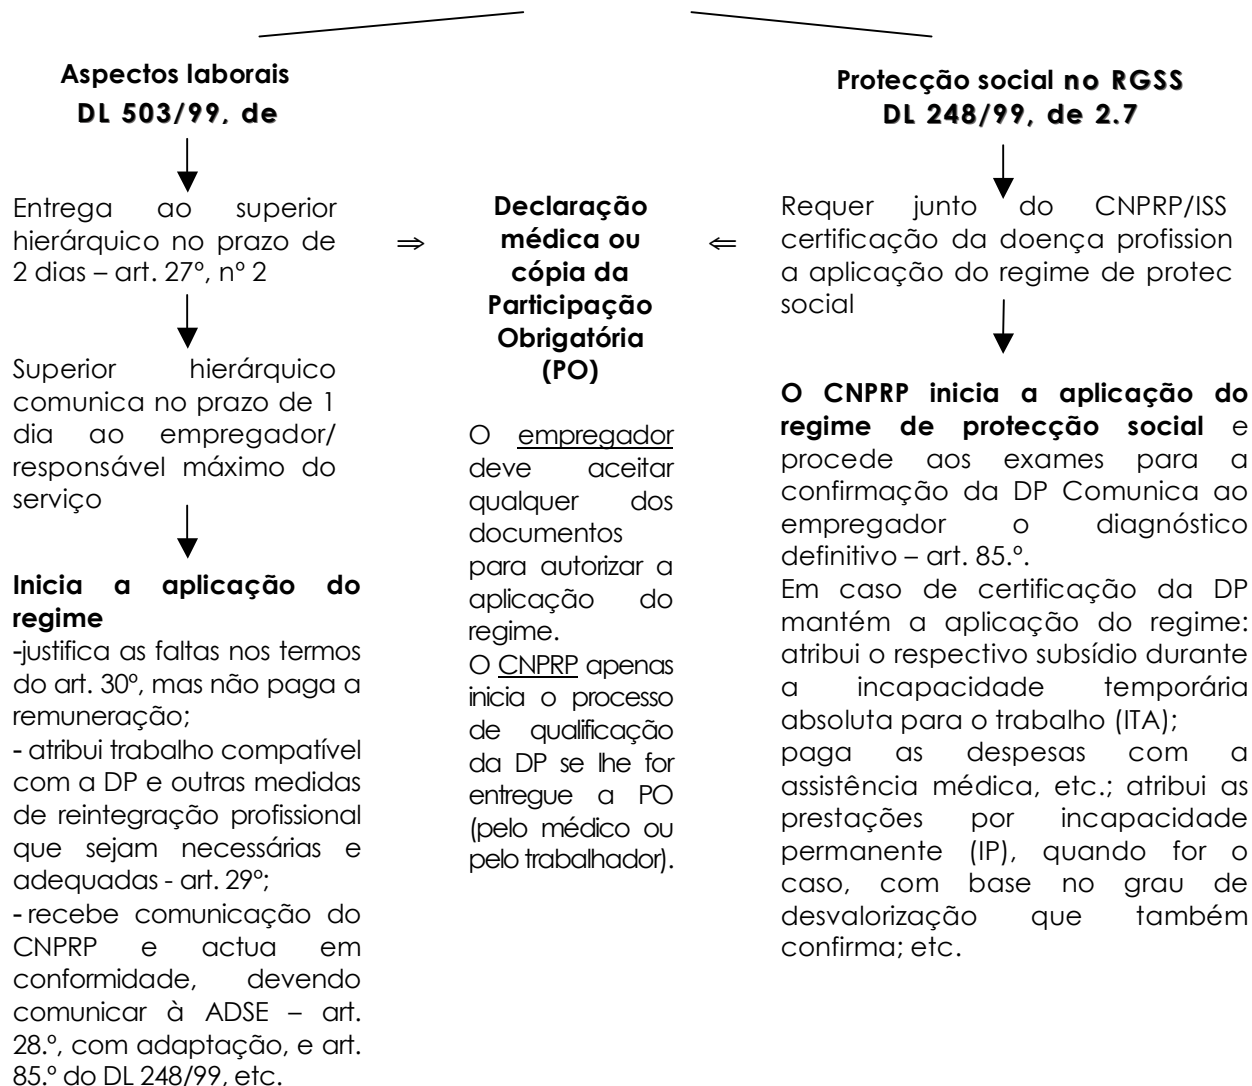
Aspectos laborais
DL 503/99, de

Entrega ao superior hierárquico no prazo de 2 dias – art. 27º, nº 2

Superior hierárquico comunica no prazo de 1 dia ao empregador/ responsável máximo do serviço

**Inicia a aplicação do regime**
-justifica as faltas nos termos do art. 30º, mas não paga a remuneração;
- atribui trabalho compatível com a DP e outras medidas de reintegração profissional que sejam necessárias e adequadas - art. 29º;
- recebe comunicação do CNPRP e actua em conformidade, devendo comunicar à ADSE – art. 28.º, com adaptação, e art. 85.º do DL 248/99, etc.

⇒

**Declaração médica ou cópia da Participação Obrigatória (PO)**

O empregador deve aceitar qualquer dos documentos para autorizar a aplicação do regime.
O CNPRP apenas inicia o processo de qualificação da DP se lhe for entregue a PO (pelo médico ou pelo trabalhador).

⇐

Protecção social no RGSS
DL 248/99, de 2.7

Requer junto do CNPRP/ISS certificação da doença profission a aplicação do regime de protec social

**O CNPRP inicia a aplicação do regime de protecção social** e procede aos exames para a confirmação da DP Comunica ao empregador o diagnóstico definitivo – art. 85.º.
Em caso de certificação da DP mantém a aplicação do regime: atribui o respectivo subsídio durante a incapacidade temporária absoluta para o trabalho (ITA);
paga as despesas com a assistência médica, etc.; atribui as prestações por incapacidade permanente (IP), quando for o caso, com base no grau de desvalorização que também confirma; etc.